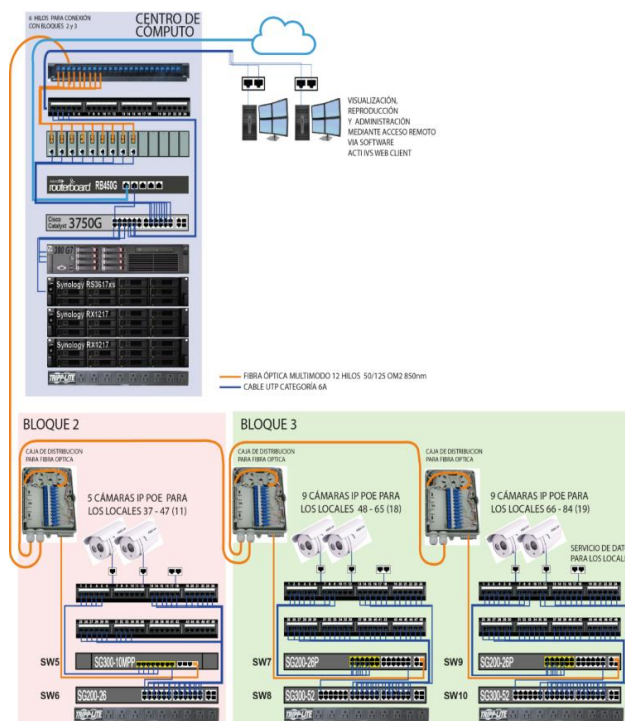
6 HILOS PARA CONEXIÓN CON BLOQUES 2 y 3

CENTRO DE CÓMPUTO

VISUALIZACIÓN, REPRODUCCIÓN Y ADMINISTRACIÓN MEDIANTE ACCESO REMOTO VIA SOFTWARE ACTI NVS WEB CLIENT

routerboard RB450G

Cisco Catalyst 3750G

380 G7

Synology RS3617xs

Synology RX1217

Synology RX1217

TRIPP-LITE

FIBRA ÓPTICA MULTIMODO 12 HILOS 50/125 OM2 850nm

CABLE UTP CATEGORÍA 6A

BLOQUE 2

CAJA DE DISTRIBUCION PARA FIBRA OPTICA

5 CÁMARAS IP POE PARA LOS LOCALES 37 - 47 (11)

SW5 SG300-10MPP

SW6 SG200-26

TRIPP-LITE

BLOQUE 3

CAJA DE DISTRIBUCION PARA FIBRA OPTICA

9 CÁMARAS IP POE PARA LOS LOCALES 48 - 65 (18)

SW7 SG200-26P

SW8 SG300-52

TRIPP-LITE

CAJA DE DISTRIBUCION PARA FIBRA OPTICA

9 CÁMARAS IP POE PARA LOS LOCALES 66 - 84 (19)

SERVICIO DE DAT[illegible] PARA LOS LOCAL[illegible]

SW9 SG200-26P

SW10 SG300-52

TRIPP-LITE